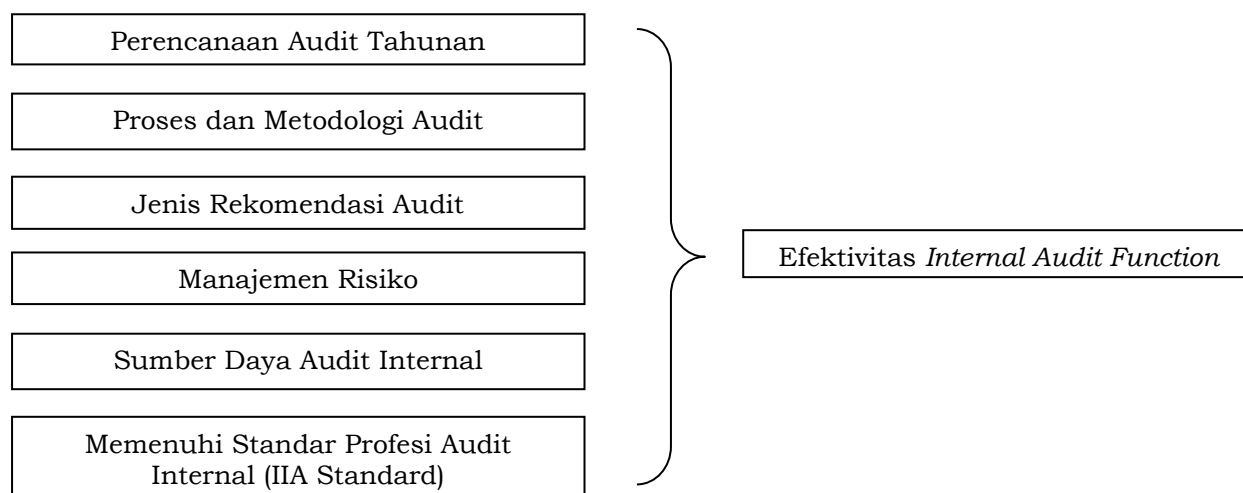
Perencanaan Audit Tahunan

Proses dan Metodologi Audit

Jenis Rekomendasi Audit

Manajemen Risiko

Sumber Daya Audit Internal

Memenuhi Standar Profesi Audit Internal (IIA Standard)

Efektivitas Internal Audit Function